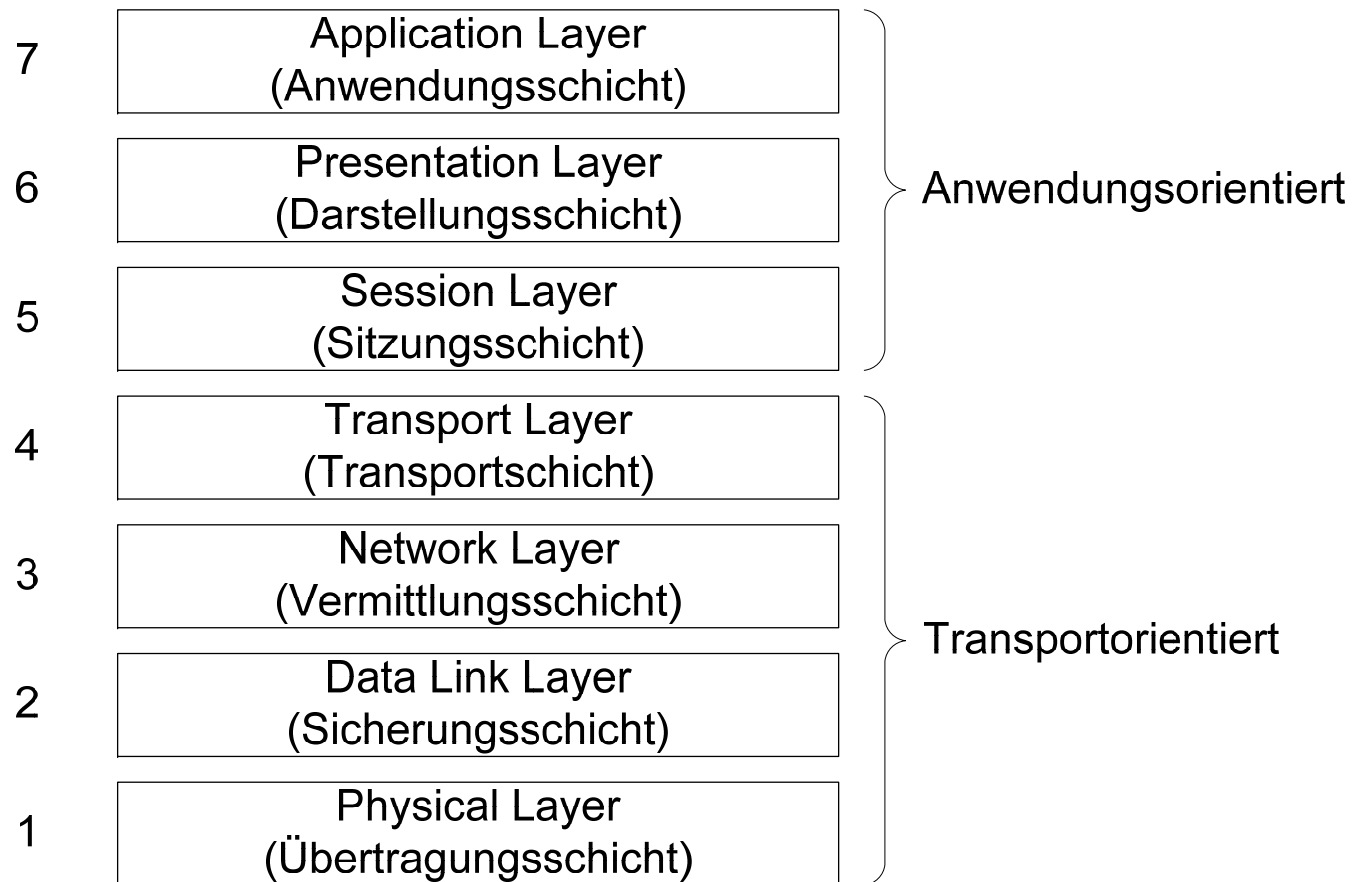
7 Application Layer (Anwendungsschicht)

6 Presentation Layer (Darstellungsschicht)

5 Session Layer (Sitzungsschicht)

Anwendungsorientiert

4 Transport Layer (Transportschicht)

3 Network Layer (Vermittlungsschicht)

2 Data Link Layer (Sicherungsschicht)

1 Physical Layer (Übertragungsschicht)

Transportorientiert